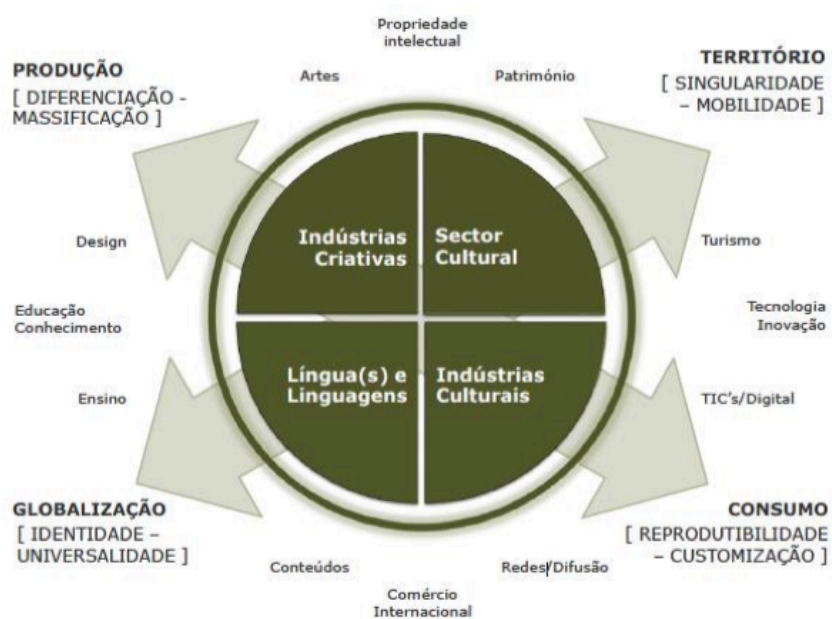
Propriedade intelectual

PRODUÇÃO
[ DIFERENCIAÇÃO - MASSIFICAÇÃO ]

Artes

Património

TERRITÓRIO
[ SINGULARIDADE – MOBILIDADE ]

Design

Indústrias Criativas

Sector Cultural

Turismo

Educação Conhecimento

Tecnologia Inovação

Ensino

Língua(s) e Linguagens

Indústrias Culturais

TIC's/Digital

GLOBALIZAÇÃO
[ IDENTIDADE – UNIVERSALIDADE ]

CONSUMO
[ REPRODUTIBILIDADE – CUSTOMIZAÇÃO ]

Conteúdos

Redes/Difusão

Comércio Internacional